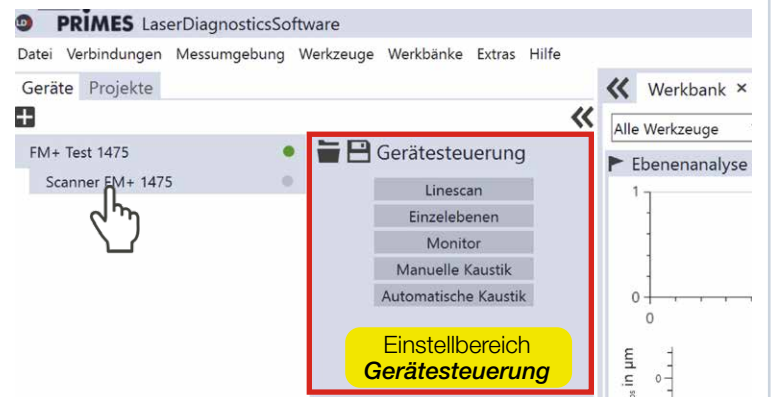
LD PRIMES LaserDiagnosticsSoftware

Datei Verbindungen Messumgebung Werkzeuge Werkbänke Extras Hilfe

Geräte Projekte

FM+ Test 1475

Scanner FM+ 1475

Gerätesteuerung

Linescan

Einzelebenen

Monitor

Manuelle Kaustik

Automatische Kaustik

Einstellbereich
Gerätesteuerung

Werkbank ×

Alle Werkzeuge

Ebenenanalyse

1

0

0

s in µm

0